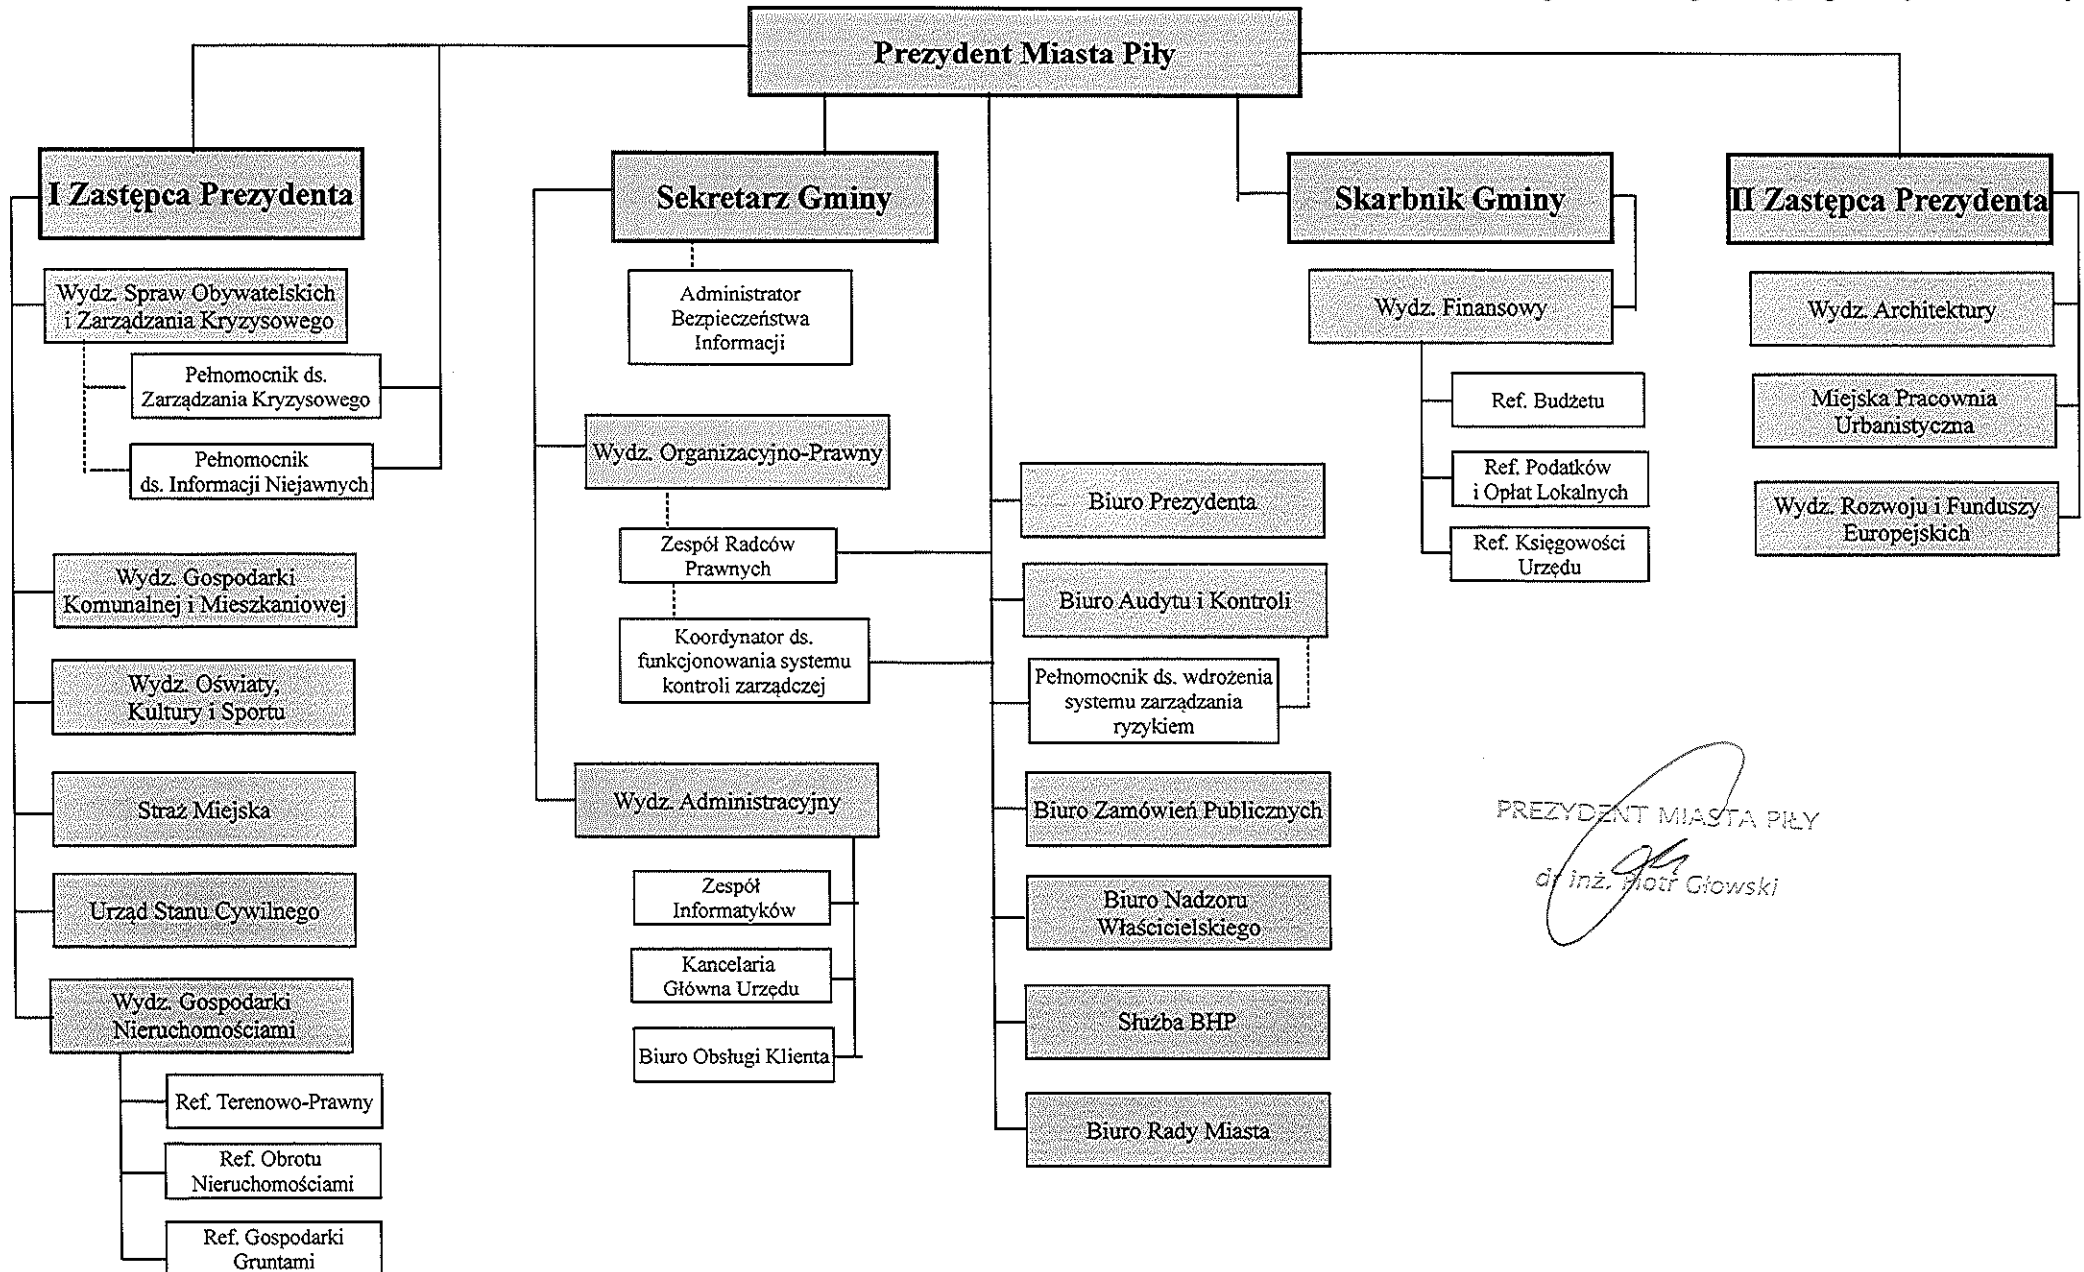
Prezydent Miasta Piły

I Zastępca Prezydenta

Wydz. Spraw Obywatelskich i Zarządzania Kryzysowego

Pełnomocnik ds. Zarządzania Kryzysowego

Pełnomocnik ds. Informacji Niejawnych

Wydz. Gospodarki Komunalnej i Mieszkaniowej

Wydz. Oświaty, Kultury i Sportu

Straż Miejska

Urząd Stanu Cywilnego

Wydz. Gospodarki Nieruchomościami

Ref. Terenowo-Prawny

Ref. Obrotu Nieruchomościami

Ref. Gospodarki Gruntami

Sekretarz Gminy

Administrator Bezpieczeństwa Informacji

Wydz. Organizacyjno-Prawny

Zespół Radców Prawnych

Koordynator ds. funkcjonowania systemu kontroli zarządczej

Wydz. Administracyjny

Zespół Informatyków

Kancelaria Główna Urzędu

Biuro Obsługi Klienta

Biuro Prezydenta

Biuro Audytu i Kontroli

Pełnomocnik ds. wdrożenia systemu zarządzania ryzykiem

Biuro Zamówień Publicznych

Biuro Nadzoru Właścicielskiego

Służba BHP

Biuro Rady Miasta

Skarbnik Gminy

Wydz. Finansowy

Ref. Budżetu

Ref. Podatków i Opłat Lokalnych

Ref. Księgowości Urzędu

II Zastępca Prezydenta

Wydz. Architektury

Miejska Pracownia Urbanistyczna

Wydz. Rozwoju i Funduszy Europejskich

PREZYDENT MIASTA PIŁY
dr inż. Piotr Głowski